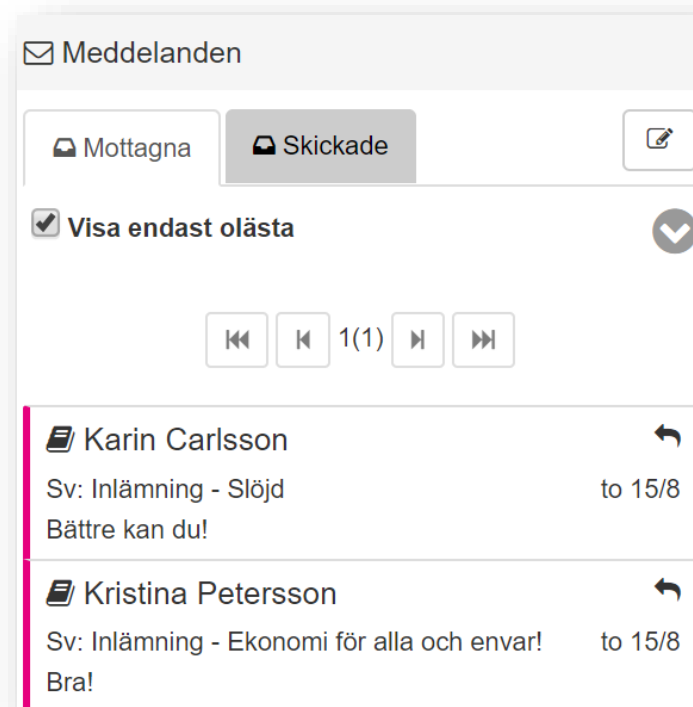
Meddelanden

Mottagna

Skickade

Visa endast olästa

1(1)

Karin Carlsson

Sv: Inlämning - Slöjd

to 15/8

Bättre kan du!

Kristina Petersson

Sv: Inlämning - Ekonomi för alla och envar!

to 15/8

Bra!